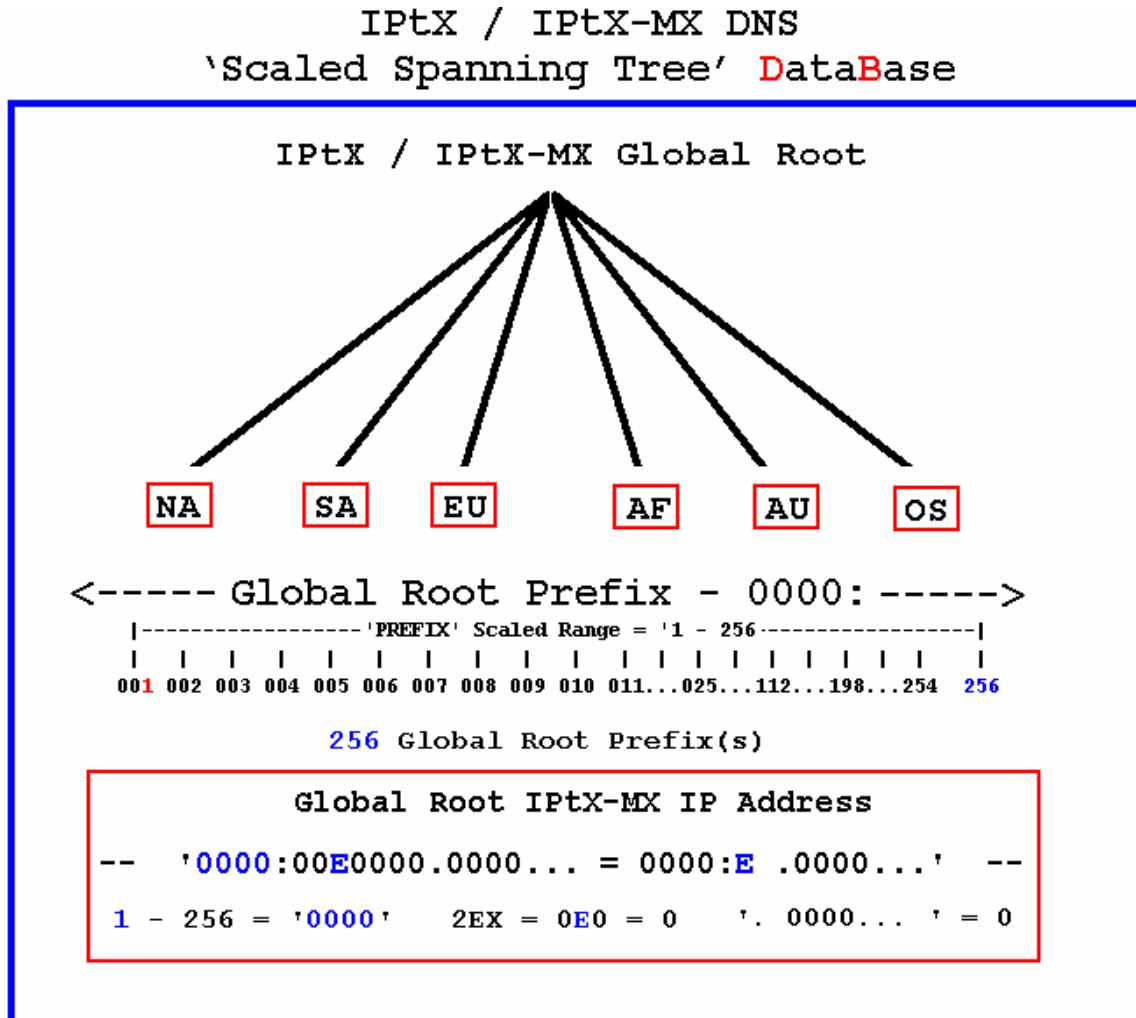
IPtX / IPtX-MX DNS
'Scaled Spanning Tree' DataBase

IPtX / IPtX-MX Global Root

NA SA EU AF AU OS

<----- Global Root Prefix - 0000: ----->

|------------------'PREFIX' Scaled Range = '1 - 256------------------|

001 002 003 004 005 006 007 008 009 010 011...025...112...198...254 256

256 Global Root Prefix(s)

Global Root IPtX-MX IP Address

-- '0000:00E0000.0000... = 0000:E .0000...' --

1 - 256 = '0000' 2EX = 0E0 = 0 '. 0000... ' = 0